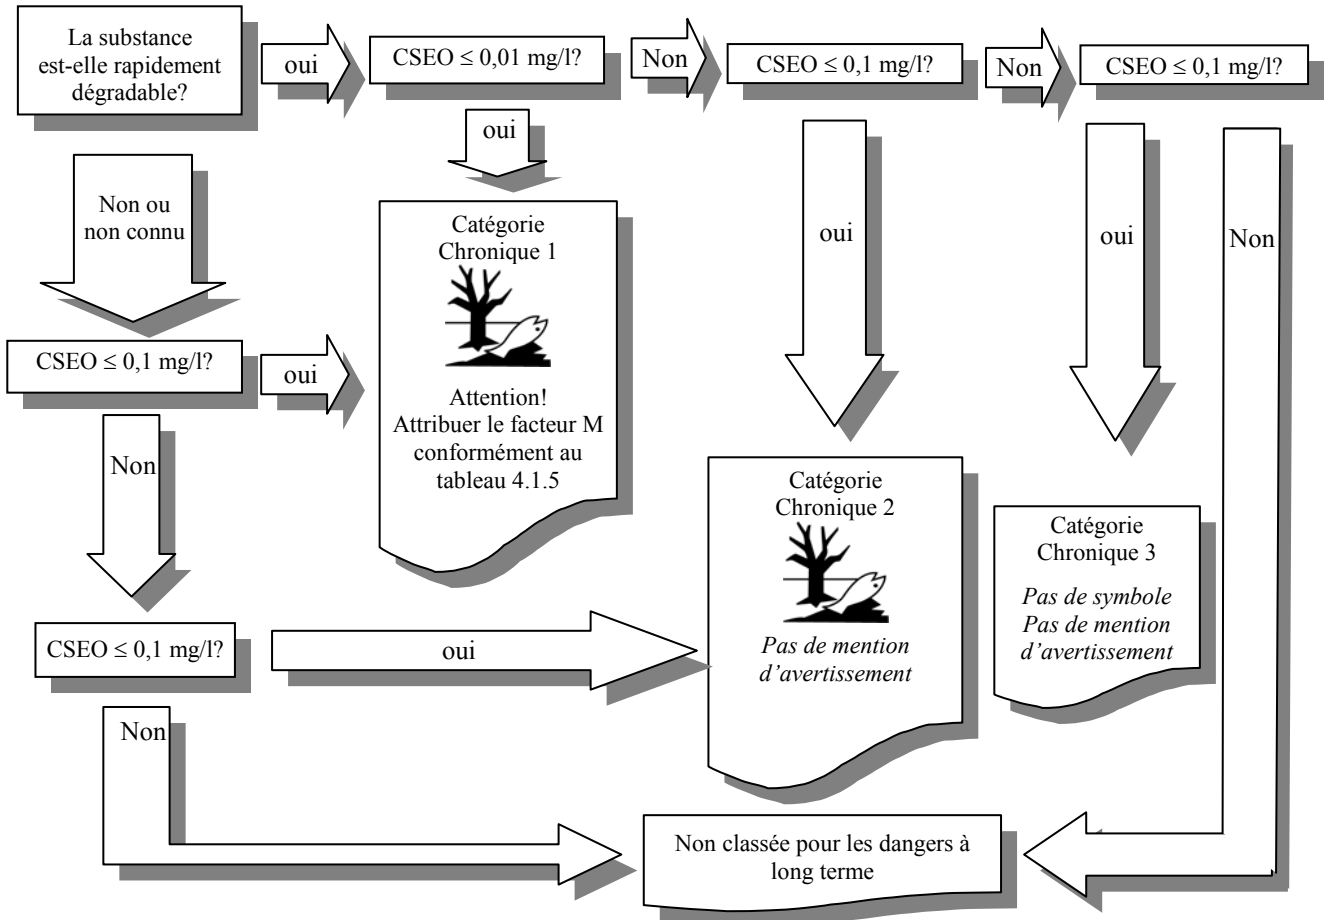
La substance est-elle rapidement dégradable?

oui

CSEO ≤ 0,01 mg/l?

Non

CSEO ≤ 0,1 mg/l?

Non

CSEO ≤ 0,1 mg/l?

oui

Non ou non connu

Catégorie Chronique 1

Attention! Attribuer le facteur M conformément au tableau 4.1.5

oui

oui

Non

CSEO ≤ 0,1 mg/l?

oui

Non

Catégorie Chronique 2

*Pas de mention d'avertissement*

Catégorie Chronique 3

*Pas de symbole Pas de mention d'avertissement*

CSEO ≤ 0,1 mg/l?

oui

Non

Non classée pour les dangers à long terme